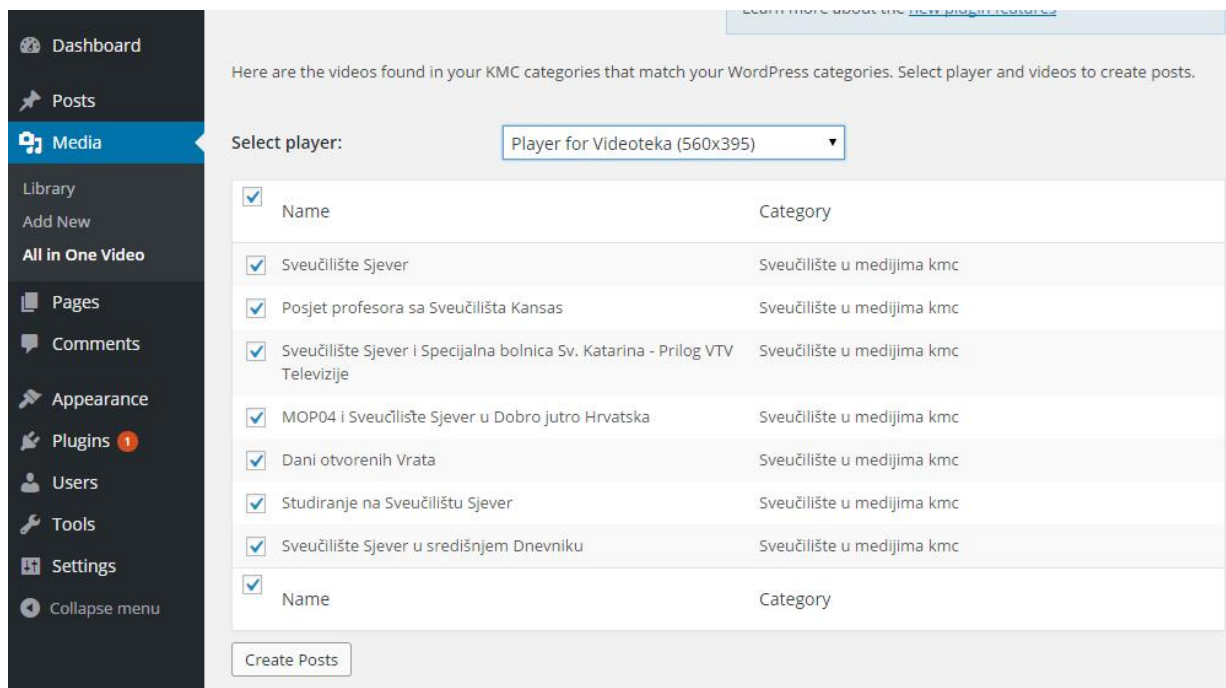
Dashboard
Posts
Media
Library
Add New
All in One Video
Pages
Comments
Appearance
Plugins 1
Users
Tools
Settings
Collapse menu

Learn more about the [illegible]

Here are the videos found in your KMC categories that match your WordPress categories. Select player and videos to create posts.

Select player: Player for Videoteka (560x395)

| | Name | Category |
|---|---|---|
| ✓ | Sveučilište Sjever | Sveučilište u medijima kmc |
| ✓ | Posjet profesora sa Sveučilišta Kansas | Sveučilište u medijima kmc |
| ✓ | Sveučilište Sjever i Specijalna bolnica Sv. Katarina - Prilog VTV Televizije | Sveučilište u medijima kmc |
| ✓ | MOP04 i Sveučilište Sjever u Dobro jutro Hrvatska | Sveučilište u medijima kmc |
| ✓ | Dani otvorenih Vrata | Sveučilište u medijima kmc |
| ✓ | Studiranje na Sveučilištu Sjever | Sveučilište u medijima kmc |
| ✓ | Sveučilište Sjever u središnjem Dnevniku | Sveučilište u medijima kmc |
| ✓ | Name | Category |

Create Posts